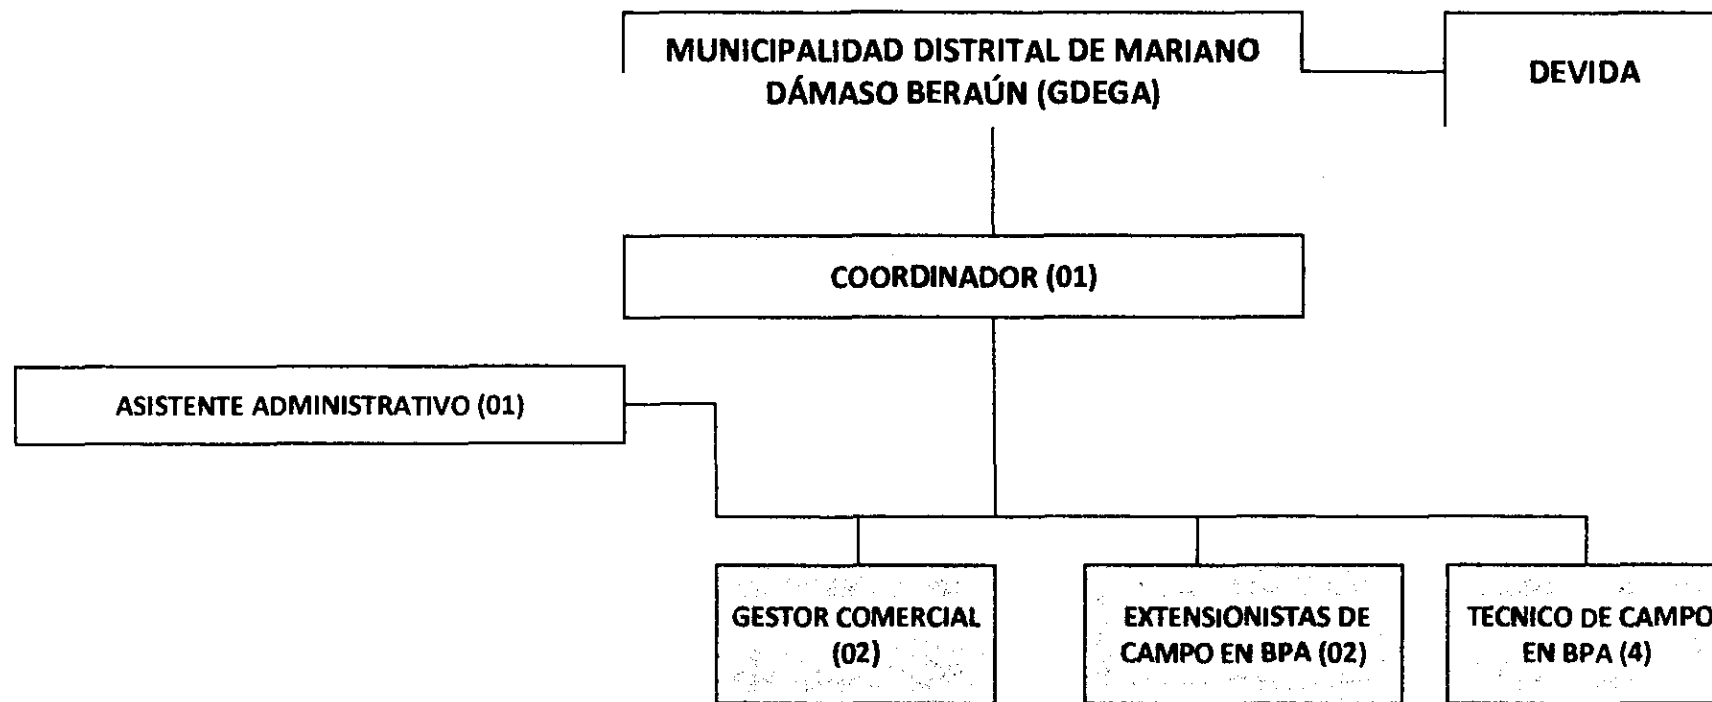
MUNICIPALIDAD DISTRITAL DE MARIANO DÁMASO BERAÚN (GDEGA)

DEVIDA

COORDINADOR (01)

ASISTENTE ADMINISTRATIVO (01)

GESTOR COMERCIAL (02)

EXTENSIONISTAS DE CAMPO EN BPA (02)

TECNICO DE CAMPO EN BPA (4)